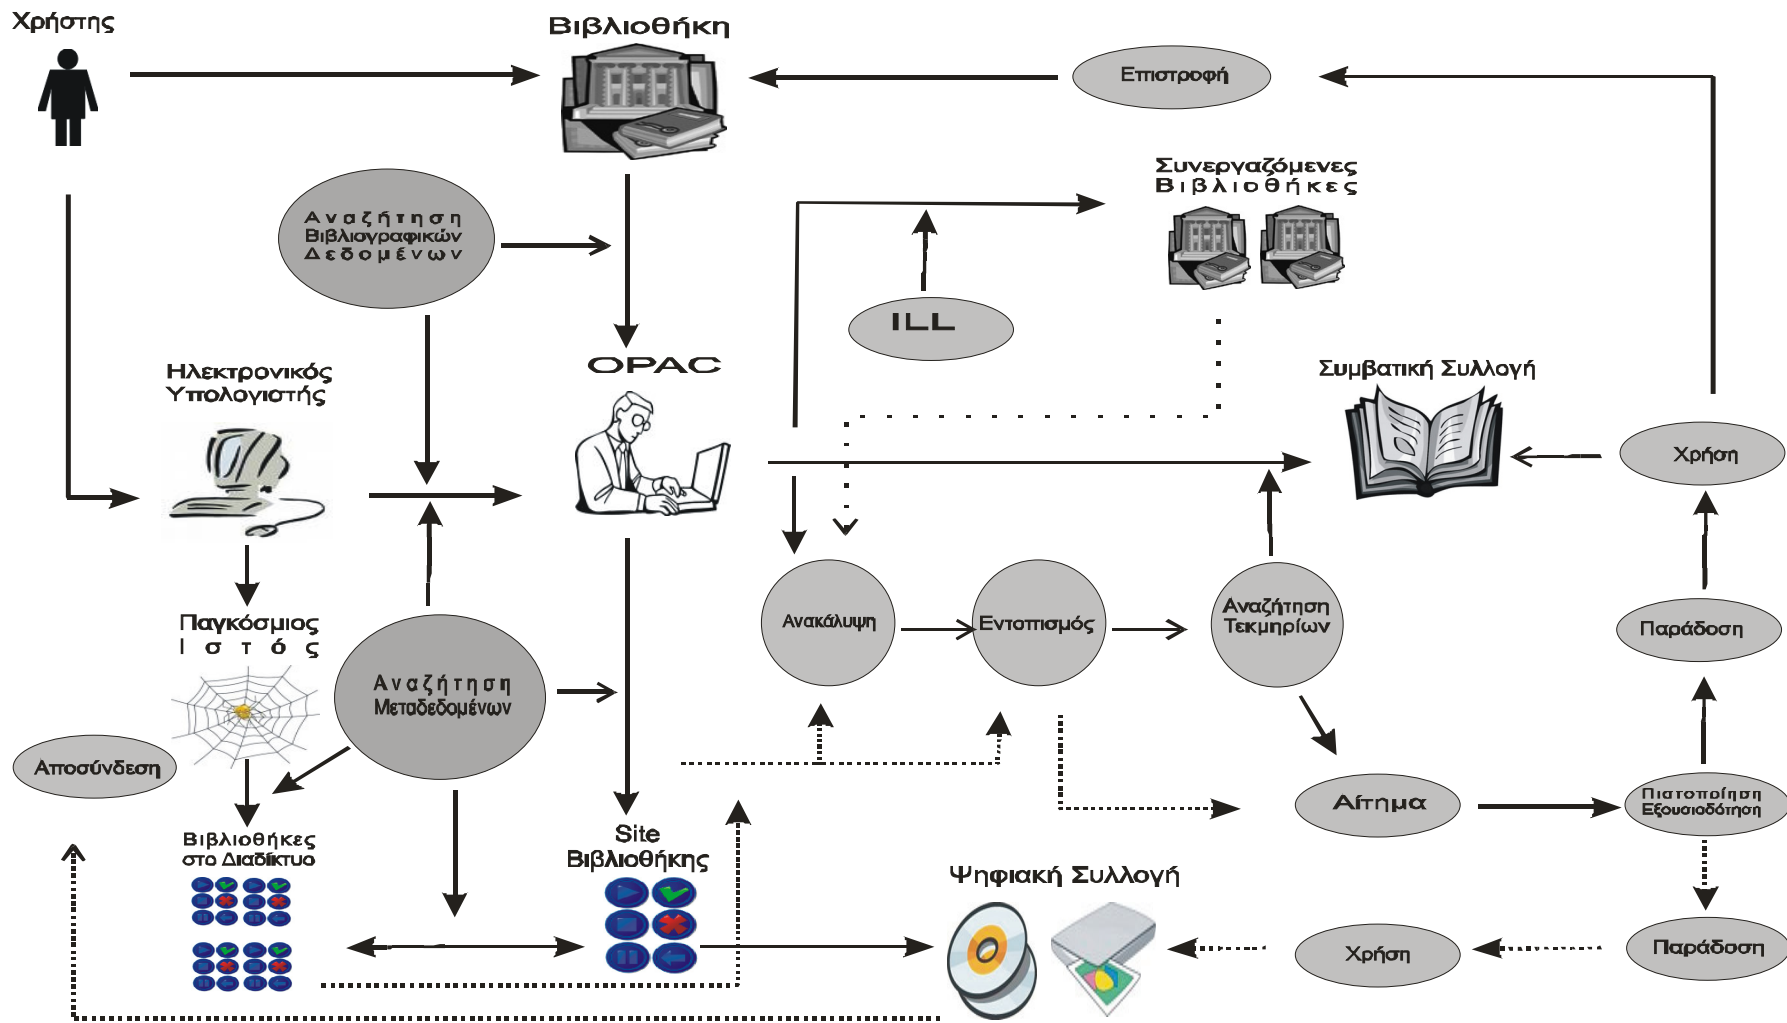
Χρήστης

Βιβλιοθήκη

Επιστροφή

Συνεργαζόμενες Βιβλιοθήκες

Αναζήτηση Βιβλιογραφικών Δεδομένων

ILL

OPAC

Ηλεκτρονικός Υπολογιστής

Συμβατική Συλλογή

Χρήση

Παγκόσμιος Ιστός

Αναζήτηση Μεταδεδομένων

Ανακάλυψη

Εντοπισμός

Αναζήτηση Τεκμηρίων

Παράδοση

Αποσύνδεση

Αίτημα

Πιστοποίηση Εξουσιοδότηση

Βιβλιοθήκες στο Διαδίκτυο

Site Βιβλιοθήκης

Ψηφιακή Συλλογή

Χρήση

Παράδοση